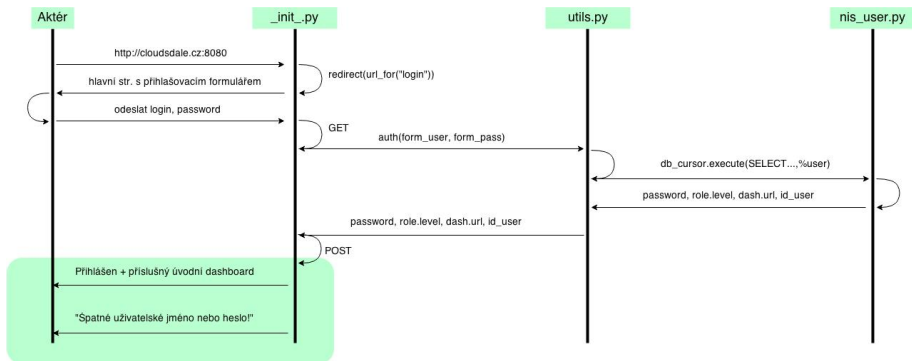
Aktér

_init_.py

utils.py

nis_user.py

http://cloudsdale.cz:8080

redirect(url_for("login"))

hlavní str. s přihlašovacím formulářem

odeslat login, password

GET

auth(form_user, form_pass)

db_cursor.execute(SELECT...,%user)

password, role.level, dash.url, id_user

password, role.level, dash.url, id_user

POST

Přihlášen + příslušný úvodní dashboard

"Špatné uživatelské jméno nebo heslo!"